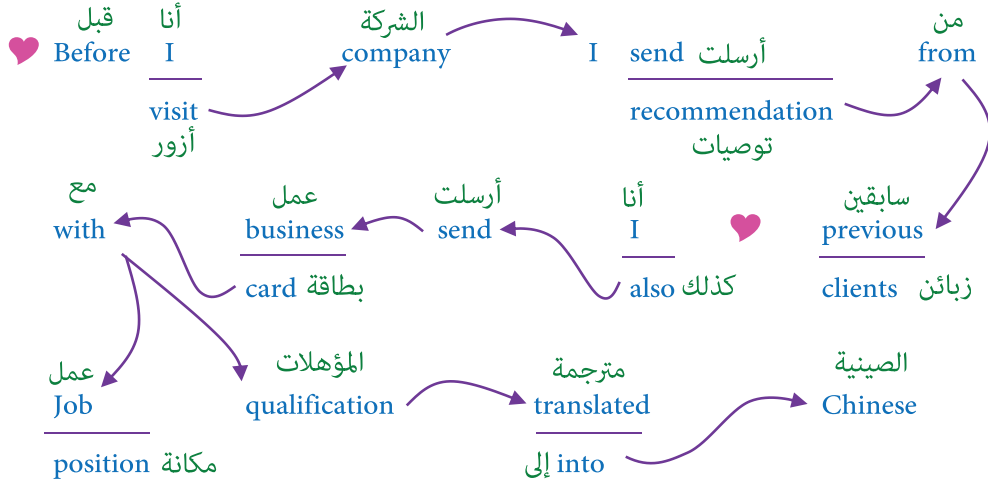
قبل
Before

أنا
I

visit
أزور

الشركة
company

I

send أرسلت

recommendation
توصيات

من
from

سابقين
previous

clients زبائن

أنا
I

also كذلك

أرسلت
send

عمل
business

card بطاقة

مع
with

عمل
Job

position مكانة

المؤهلات
qualification

مترجمة
translated

إلى into

الصينية
Chinese